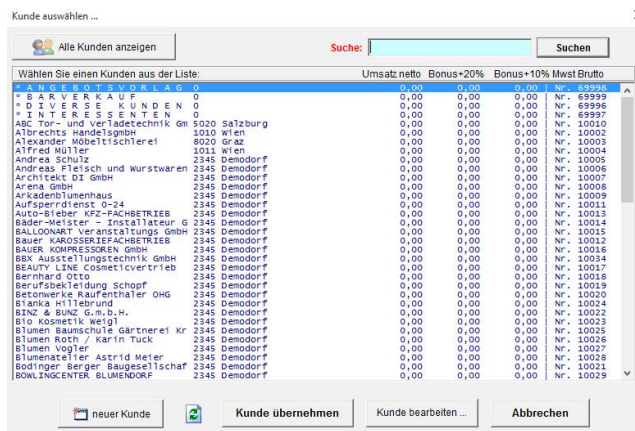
Kunde auswählen ...

Alle Kunden anzeigen

Suche:

Suchen

Wählen Sie einen Kunden aus der Liste:

Umsatz netto Bonus+20% Bonus+10% Mwst Brutto

| | | | | | |
|---|---|---|---|---|---|
| * A N G E B O T S V O R L A G | 0 | 0,00 | 0,00 | 0,00 | Nr. 69998 |
| * B A R V E R K A U F | 0 | 0,00 | 0,00 | 0,00 | Nr. 69999 |
| * D I V E R S E K U N D E N | 0 | 0,00 | 0,00 | 0,00 | Nr. 69996 |
| * I N T E R E S S E N T E N | 0 | 0,00 | 0,00 | 0,00 | Nr. 69997 |
| ABC Tor- und Verladetechnik Gm | 5020 Salzburg | 0,00 | 0,00 | 0,00 | Nr. 10010 |
| Albrechts HandelsgmbH | 1010 Wien | 0,00 | 0,00 | 0,00 | Nr. 10002 |
| Alexander Möbeltischlerei | 8020 Graz | 0,00 | 0,00 | 0,00 | Nr. 10003 |
| Alfred Müller | 1011 Wien | 0,00 | 0,00 | 0,00 | Nr. 10004 |
| Andrea Schulz | 2345 Demodorf | 0,00 | 0,00 | 0,00 | Nr. 10005 |
| Andreas Fleisch und Wurstwaren | 2345 Demodorf | 0,00 | 0,00 | 0,00 | Nr. 10006 |
| Architekt DI GmbH | 2345 Demodorf | 0,00 | 0,00 | 0,00 | Nr. 10007 |
| Arena GmbH | 2345 Demodorf | 0,00 | 0,00 | 0,00 | Nr. 10008 |
| Arkadenblumenhaus | 2345 Demodorf | 0,00 | 0,00 | 0,00 | Nr. 10009 |
| Aufsperrdienst 0-24 | 2345 Demodorf | 0,00 | 0,00 | 0,00 | Nr. 10011 |
| Auto-Bieber KFZ-FACHBETRIEB | 2345 Demodorf | 0,00 | 0,00 | 0,00 | Nr. 10013 |
| Bäder-Meister - Installateur G | 2345 Demodorf | 0,00 | 0,00 | 0,00 | Nr. 10014 |
| BALLOONART Veranstaltungs GmbH | 2345 Demodorf | 0,00 | 0,00 | 0,00 | Nr. 10015 |
| Bauer KAROSSERIEFACHBETRIEB | 2345 Demodorf | 0,00 | 0,00 | 0,00 | Nr. 10012 |
| BAUER KOMPRESSOREN GmbH | 2345 Demodorf | 0,00 | 0,00 | 0,00 | Nr. 10016 |
| BBX Ausstellungstechnik GmbH | 2345 Demodorf | 0,00 | 0,00 | 0,00 | Nr. 10034 |
| BEAUTY LINE Cosmeticvertrieb | 2345 Demodorf | 0,00 | 0,00 | 0,00 | Nr. 10017 |
| Bernhard Otto | 2345 Demodorf | 0,00 | 0,00 | 0,00 | Nr. 10018 |
| Berufsbekleidung Schopf | 2345 Demodorf | 0,00 | 0,00 | 0,00 | Nr. 10019 |
| Betonwerke Raufenthaler OHG | 2345 Demodorf | 0,00 | 0,00 | 0,00 | Nr. 10020 |
| Bianka Hillebrund | 2345 Demodorf | 0,00 | 0,00 | 0,00 | Nr. 10024 |
| BINZ & BUNZ G.m.b.H. | 2345 Demodorf | 0,00 | 0,00 | 0,00 | Nr. 10022 |
| Bio Kosmetik Weigl | 2345 Demodorf | 0,00 | 0,00 | 0,00 | Nr. 10023 |
| Blumen Baumschule Gärtnerei Kr | 2345 Demodorf | 0,00 | 0,00 | 0,00 | Nr. 10025 |
| Blumen Roth / Karin Tuck | 2345 Demodorf | 0,00 | 0,00 | 0,00 | Nr. 10026 |
| Blumen Vogler | 2345 Demodorf | 0,00 | 0,00 | 0,00 | Nr. 10027 |
| Blumenatelier Astrid Meier | 2345 Demodorf | 0,00 | 0,00 | 0,00 | Nr. 10028 |
| Bodinger Berger Baugesellschaf | 2345 Demodorf | 0,00 | 0,00 | 0,00 | Nr. 10021 |
| BOWLINGCENTER BLUMENDORF | 2345 Demodorf | 0,00 | 0,00 | 0,00 | Nr. 10029 |

neuer Kunde

Kunde übernehmen

Kunde bearbeiten ...

Abbrechen